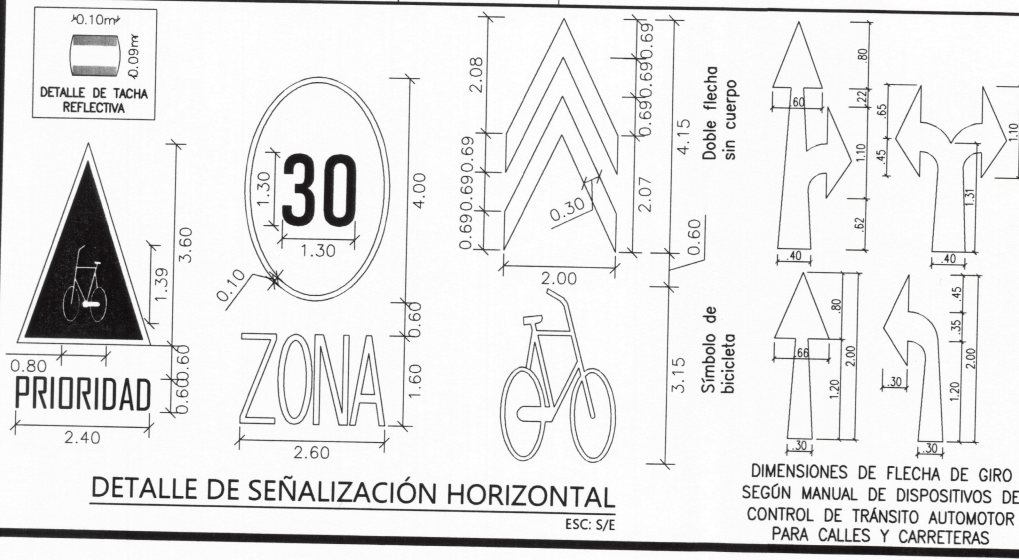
0.10m
0.09m
DETALLE DE TACHA REFLECTIVA

3.60
1.39
0.80
0.60
0.60
PRIORIDAD
2.40

30
1.30
1.30
4.00
0.10
0.60
ZONA
1.60
2.60

2.08
0.69
0.69
0.69
0.69
0.69
0.69
4.15
0.30
2.07
0.60
2.00
3.15

Doble flecha sin cuerpo
Símbolo de bicicleta

.80
.60
.22
.65
.45
1.10
.62
.40
1.10
1.31
.40
.80
.66
2.00
1.20
.30
.45
.35
2.00
.30
1.20
.30

DIMENSIONES DE FLECHA DE GIRO SEGÚN MANUAL DE DISPOSITIVOS DE CONTROL DE TRÁNSITO AUTOMOTOR PARA CALLES Y CARRETERAS

DETALLE DE SEÑALIZACIÓN HORIZONTAL
ESC: S/E